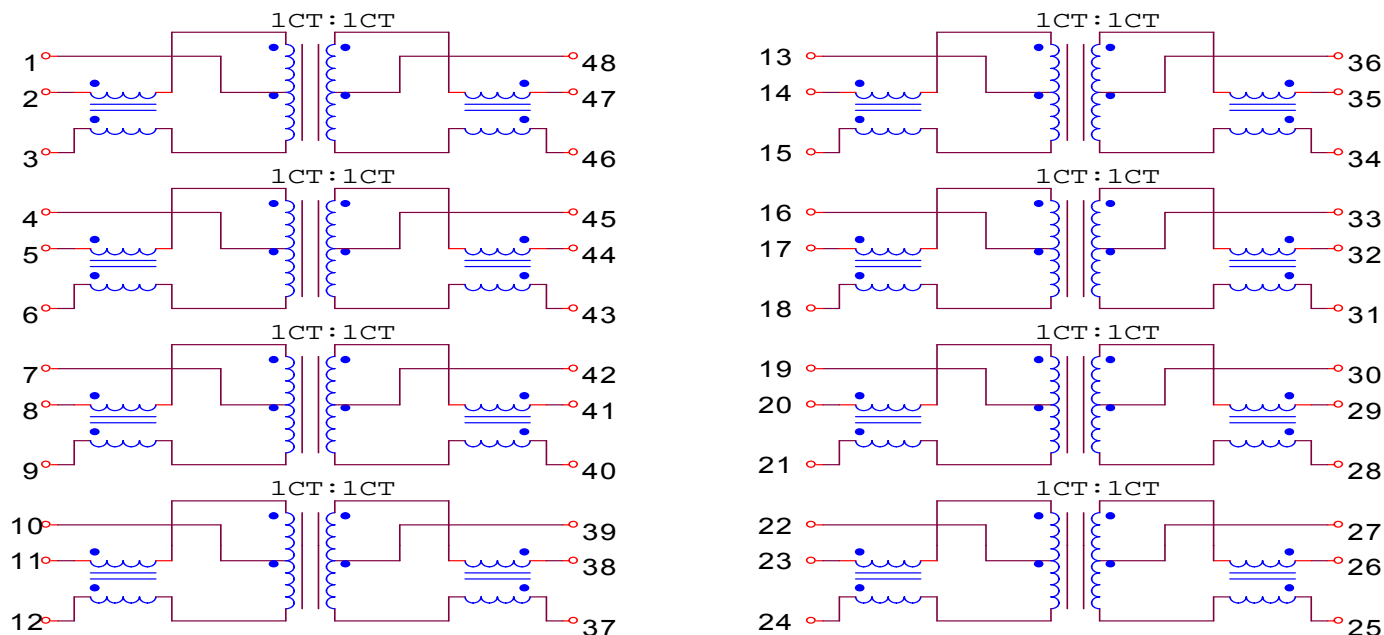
1CT:1CT
1
2
3
48
47
46

1CT:1CT
4
5
6
45
44
43

1CT:1CT
7
8
9
42
41
40

1CT:1CT
10
11
12
39
38
37

1CT:1CT
13
14
15
36
35
34

1CT:1CT
16
17
18
33
32
31

1CT:1CT
19
20
21
30
29
28

1CT:1CT
22
23
24
27
26
25